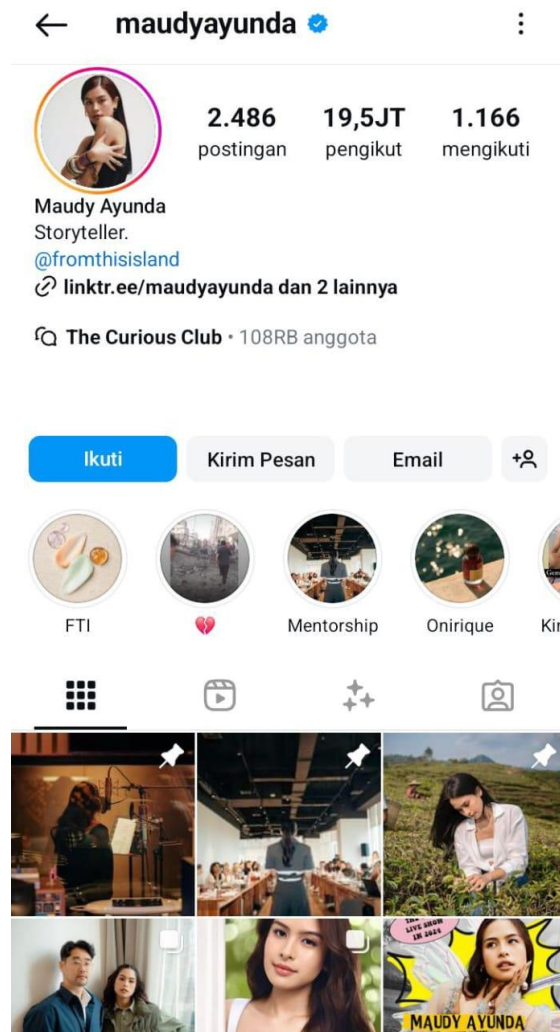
maudyayunda

2.486 postingan

19,5JT pengikut

1.166 mengikuti

Maudy Ayunda
Storyteller.
@fromthisisland
linktr.ee/maudyayunda dan 2 lainnya

The Curious Club • 108RB anggota

Ikuti

Kirim Pesan

Email

FTI

💔

Mentorship

Onirique

Ki

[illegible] LIVE SHOW IN 2024

MAUDY AYUNDA